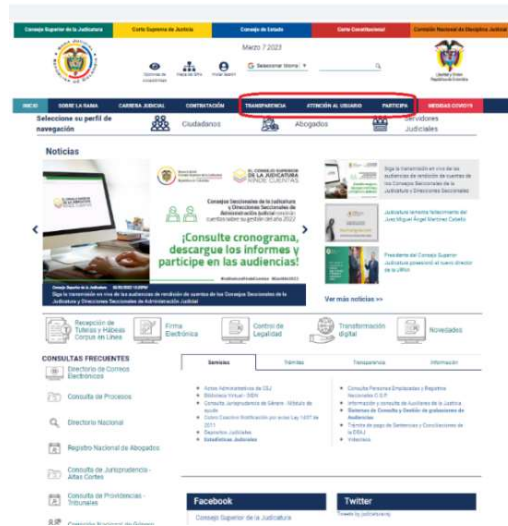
Consejo Superior de la Judicatura | Corte Suprema de Justicia | Consejo de Estado | Corte Constitucional | Comisión Nacional de Disciplina Judicial

Marzo 7 2023

Opciones de accesibilidad | Mapa de Sitio | Portal Search

Seleccionar idioma

Libertad y Orden República de Colombia

INICIO | SOBRE LA RAMA | CARRERA JUDICIAL | CONTRATACIÓN | TRANSPARENCIA | ATENCIÓN AL USUARIO | PARTICIPA | MEDIDAS COVID19

Seleccione su perfil de navegación

Ciudadanos

Abogados

Servidores Judiciales

Noticias

EL CONSEJO SUPERIOR DE LA JUDICATURA RINDE CUENTAS

Consejos Seccionales de la Judicatura y Direcciones Seccionales de Administración Judicial rendirán cuentas sobre su gestión del año 2022

¡Consulte cronograma, descargue los informes y participe en las audiencias!

Consejo Superior de la Judicatura

Siga la transmisión en vivo de las audiencias de rendición de cuentas de los Consejos Seccionales de la Judicatura y Direcciones Seccionales de Administración Judicial

Siga la transmisión en vivo de las audiencias de rendición de cuentas de los Consejos Seccionales de la Judicatura y Direcciones Seccionales

Judicatura lamenta fallecimiento del Juez Miguel Ángel Martínez Catatío

Presidente del Consejo Superior Judicatura posesionó al nuevo director de la UDAE

Ver más noticias >>

Recepción de Tutelas y Hábeas Corpus en Línea

Firma Electrónica

Control de Legalidad

Transformación digital

Novedades

CONSULTAS FRECUENTES

Directorio de Correos Electrónicos

Consulta de Procesos

Directorio Nacional

Registro Nacional de Abogados

Consulta de Jurisprudencia - Altas Cortes

Consulta de Providencias - Tribunales

Servicios | Trámites | Transparencia | Información

Actos Administrativos del CSJ
Biblioteca Virtual - SIBN
Consulta Jurisprudencia de Género - Módulo de ayuda
Datos Espacio Distribución por actual Ley 1437 de 2011
Reportes Judiciales
Estadísticas Judiciales

Consulta Personas Empleadas y Registros Nacionales C.S.P.
Información y consulta de Auxiliares de la Justicia
Sistemas de Consulta y Gestión de grabaciones de Audiencias
Trámite de pago de Sentencias y Conciliaciones de la DEAJ
Videoteca

Facebook

Consejo Superior de la Judicatura

Twitter

Tweets by judicatura_col